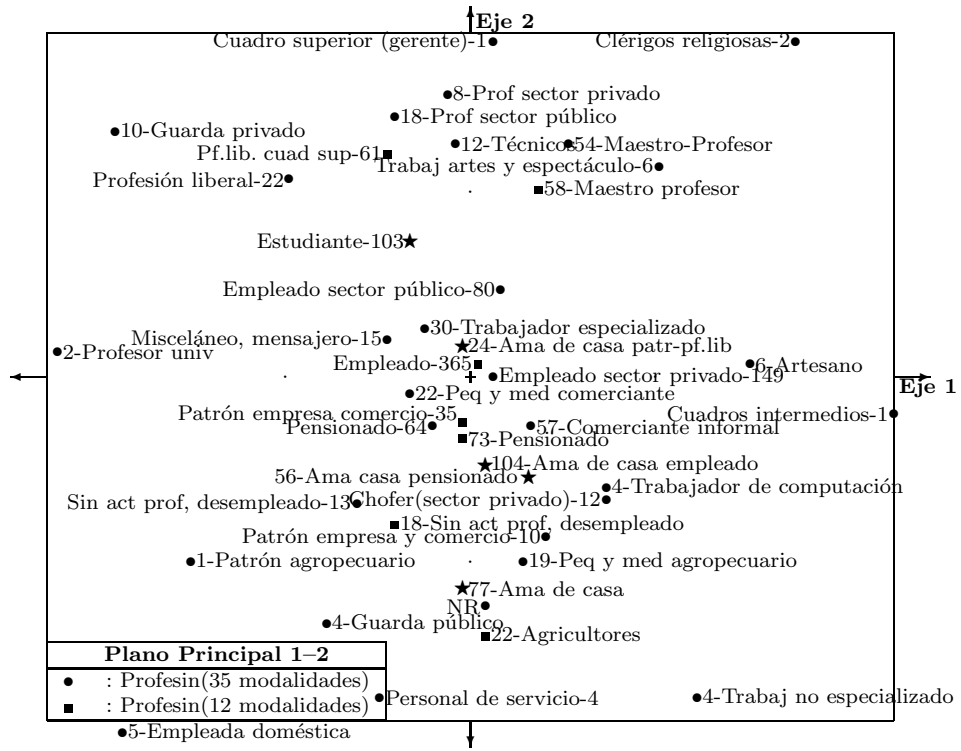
Eje 2

Cuadro superior (gerente)-1 Clérigos religiosas-2

8-Prof sector privado

18-Prof sector público

10-Guarda privado

12-Técnicos 54-Maestro-Profesor

Pf.lib. cuad sup-61

Trabaj artes y espectáculo-6

Profesión liberal-22

58-Maestro profesor

Estudiante-103

Empleado sector público-80

30-Trabajador especializado

Misceláneo, mensajero-15

2-Profesor univ

24-Ama de casa patr-pf.lib

Empleado-365

6-Artesano

Empleado sector privado-149

Eje 1

22-Peq y med comerciante

Patrón empresa comercio-35

Cuadros intermedios-1

Pensionado-64

57-Comerciante informal

73-Pensionado

104-Ama de casa empleado

56-Ama casa pensionado

4-Trabajador de computación

Sin act prof, desempleado-13

Chofer(sector privado)-12

18-Sin act prof, desempleado

Patrón empresa y comercio-10

1-Patrón agropecuario

19-Peq y med agropecuario

77-Ama de casa

NR

4-Guarda público

22-Agricultores

Plano Principal 1–2

: Profesin(35 modalidades)

: Profesin(12 modalidades)

Personal de servicio-4

4-Trabaj no especializado

5-Empleada doméstica